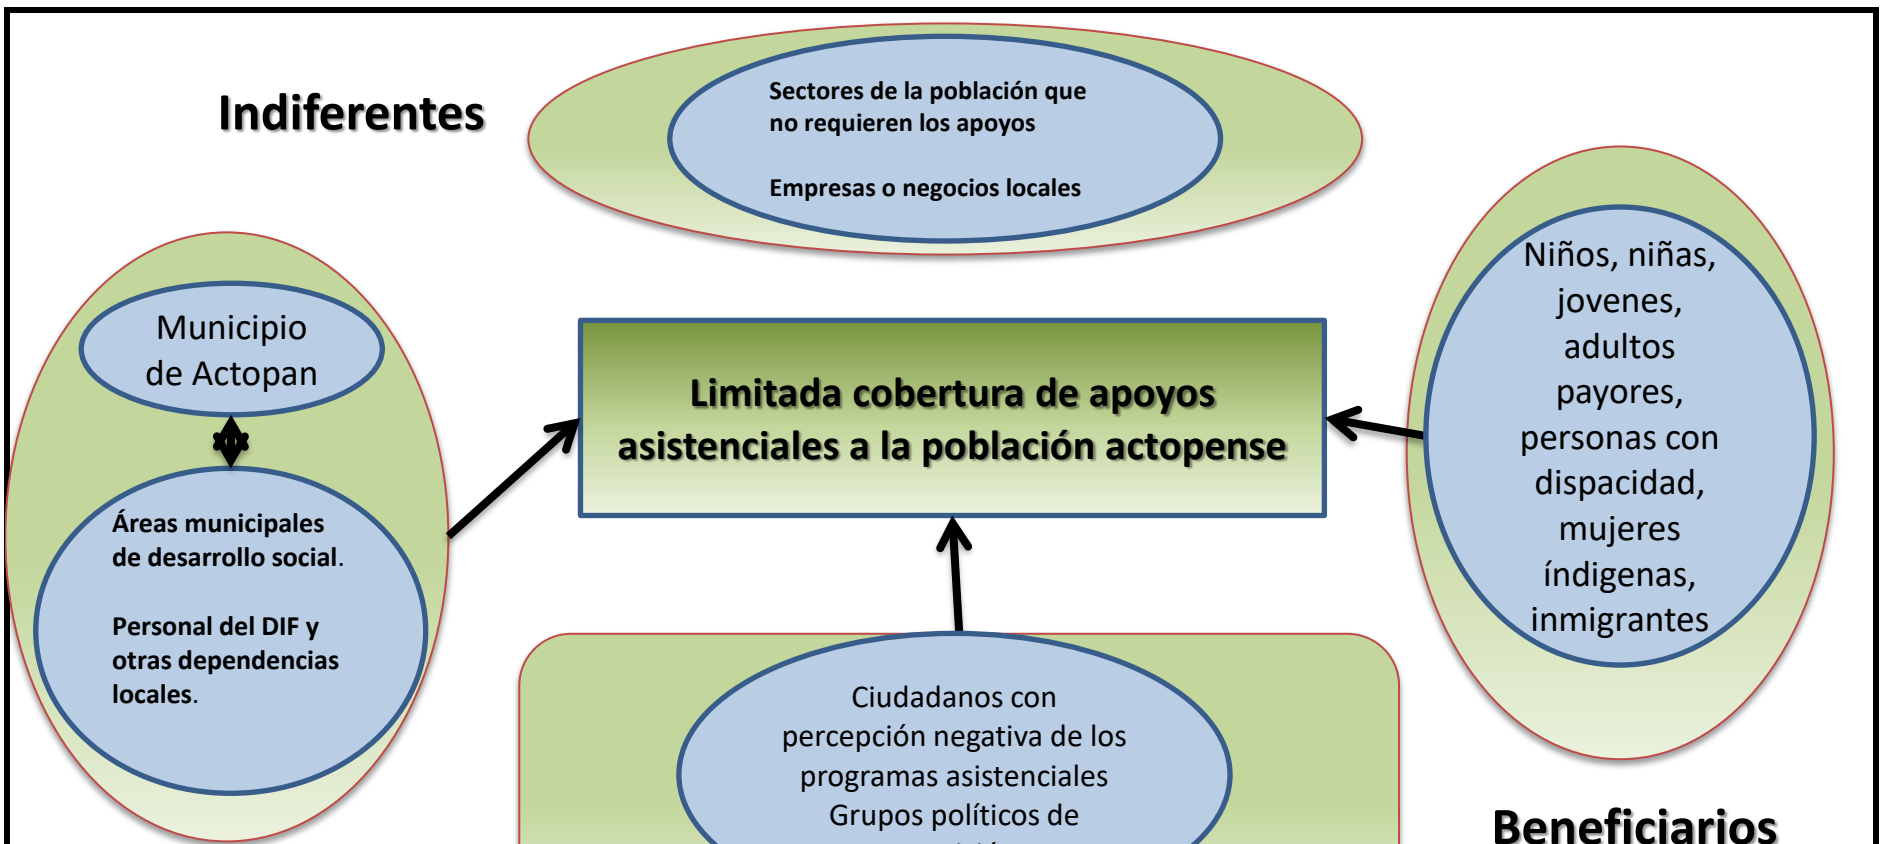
Indiferentes

Sectores de la población que no requieren los apoyos

Empresas o negocios locales

Municipio de Actopan

Áreas municipales de desarrollo social.

Personal del DIF y otras dependencias locales.

Limitada cobertura de apoyos asistenciales a la población actopense

Niños, niñas, jovenes, adultos payores, personas con dispacidad, mujeres índigenas, inmigrantes

Ciudadanos con percepción negativa de los programas asistenciales
Grupos políticos de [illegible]

Beneficiarios